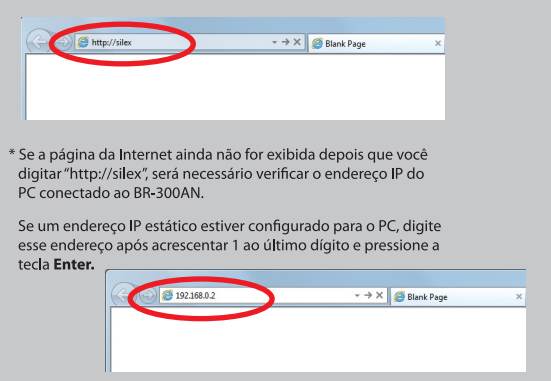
http://silex

Blank Page

* Se a página da Internet ainda não for exibida depois que você digitar "http://silex", será necessário verificar o endereço IP do PC conectado ao BR-300AN.

Se um endereço IP estático estiver configurado para o PC, digite esse endereço após acrescentar 1 ao último dígito e pressione a tecla **Enter.**

192.168.0.2

Blank Page